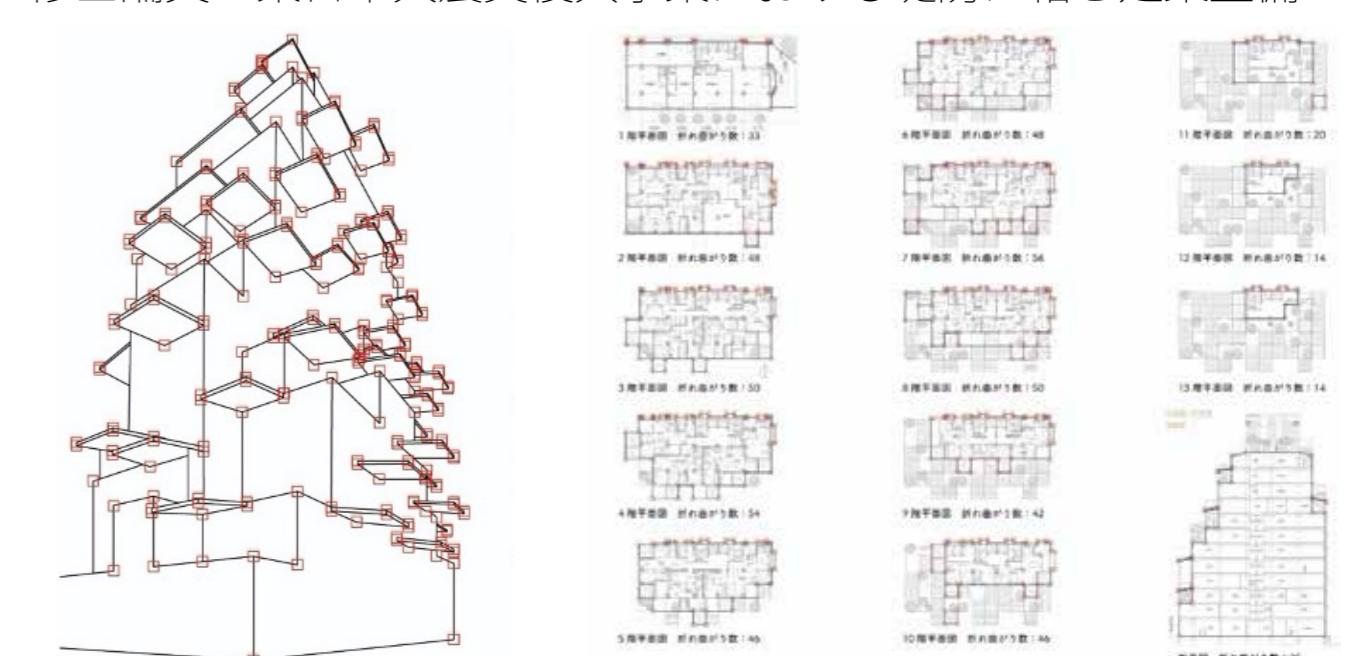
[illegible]

1階平面図　折れ曲がり数：33

6階平面図　折れ曲がり数：48

11階平面図　折れ曲がり数：20

2階平面図　折れ曲がり数：48

7階平面図　折れ曲がり数：56

12階平面図　折れ曲がり数：14

3階平面図　折れ曲がり数：50

8階平面図　折れ曲がり数：50

13階平面図　折れ曲がり数：14

4階平面図　折れ曲がり数：54

9階平面図　折れ曲がり数：42

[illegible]

5階平面図　折れ曲がり数：46

10階平面図　折れ曲がり数：46

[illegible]